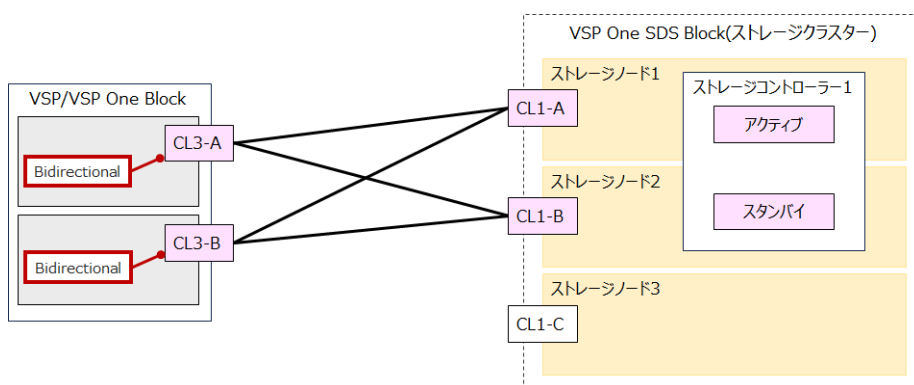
VSP/VSP One Block

CL3-A

Bidirectional

CL3-B

Bidirectional

VSP One SDS Block(ストレージクラスター)

ストレージノード1

CL1-A

ストレージコントローラー1

アクティブ

ストレージノード2

CL1-B

スタンバイ

ストレージノード3

CL1-C